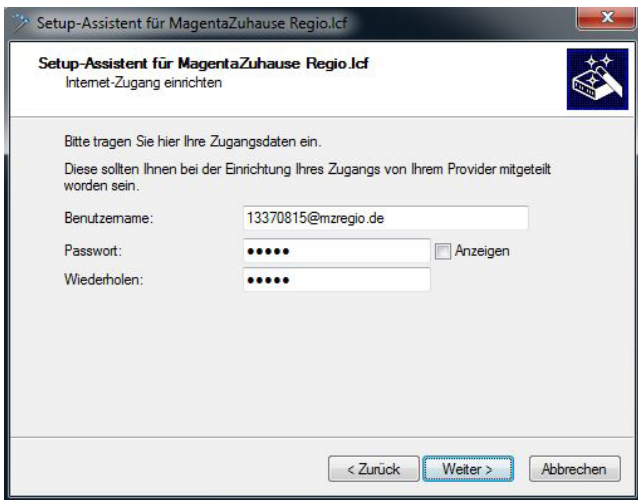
Setup-Assistent für MagentaZuhause Regio.lcf

Setup-Assistent für MagentaZuhause Regio.lcf
Internet-Zugang einrichten

Bitte tragen Sie hier Ihre Zugangsdaten ein.

Diese sollten Ihnen bei der Einrichtung Ihres Zugangs von Ihrem Provider mitgeteilt worden sein.

| | | |
|---|---|---|
| Benutzername: | 13370815@mzregio.de | |
| Passwort: | ••••• | Anzeigen |
| Wiederholen: | ••••• | |

< Zurück Weiter > Abbrechen